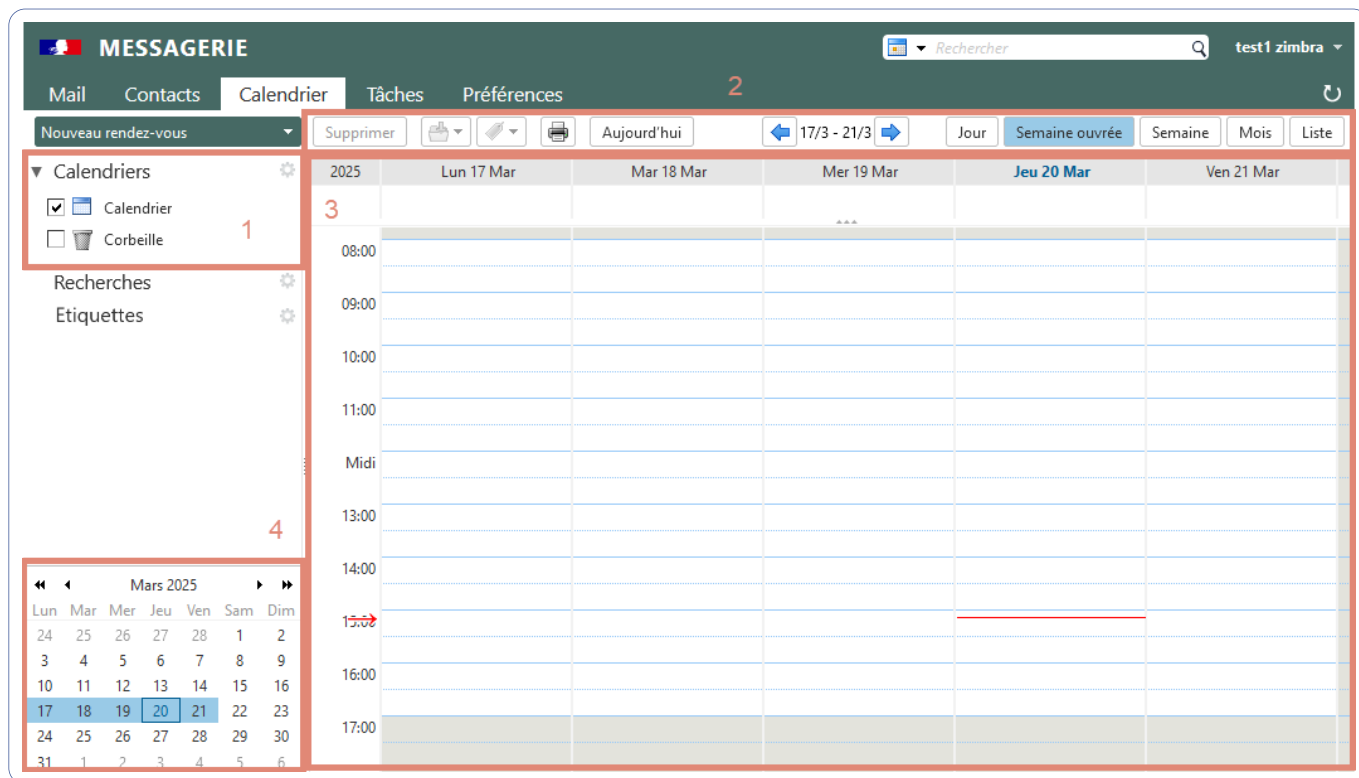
MESSAGERIE

Rechercher

test1 zimbra

Mail Contacts Calendrier Tâches Préférences

2

Nouveau rendez-vous

Supprimer

Aujourd'hui

17/3 - 21/3

Jour Semaine ouvrée Semaine Mois Liste

▼ Calendriers

Calendrier

Corbeille

1

Recherches

Etiquettes

4

| 2025 | Lun 17 Mar | Mar 18 Mar | Mer 19 Mar | Jeu 20 Mar | Ven 21 Mar |
|---|---|---|---|---|---|

3

08:00
09:00
10:00
11:00
Midi
13:00
14:00
15:00
16:00
17:00

Mars 2025

| Lun | Mar | Mer | Jeu | Ven | Sam | Dim |
|---|---|---|---|---|---|---|
| 24 | 25 | 26 | 27 | 28 | 1 | 2 |
| 3 | 4 | 5 | 6 | 7 | 8 | 9 |
| 10 | 11 | 12 | 13 | 14 | 15 | 16 |
| 17 | 18 | 19 | 20 | 21 | 22 | 23 |
| 24 | 25 | 26 | 27 | 28 | 29 | 30 |
| 31 | 1 | 2 | 3 | 4 | 5 | 6 |